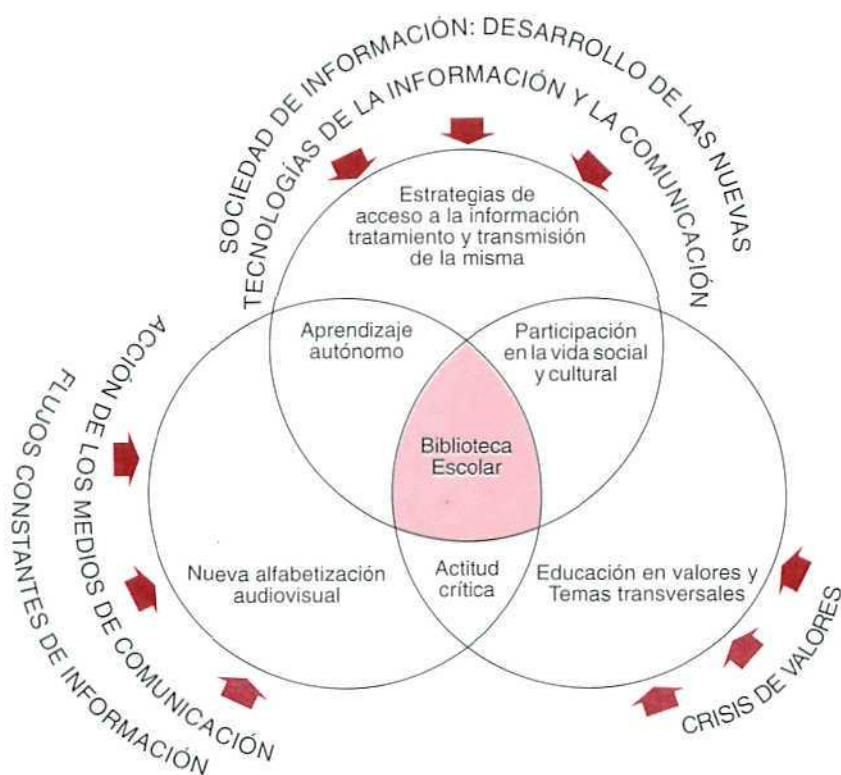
SOCIEDAD DE INFORMACIÓN: DESARROLLO DE LAS NUEVAS TECNOLOGÍAS DE LA INFORMACIÓN Y LA COMUNICACIÓN

Estrategias de acceso a la información tratamiento y transmisión de la misma

Aprendizaje autónomo

Participación en la vida social y cultural

Biblioteca Escolar

ACCIÓN DE LOS MEDIOS DE COMUNICACIÓN

FLUJOS CONSTANTES DE INFORMACIÓN

Nueva alfabetización audiovisual

Actitud crítica

Educación en valores y Temas transversales

CRISIS DE VALORES